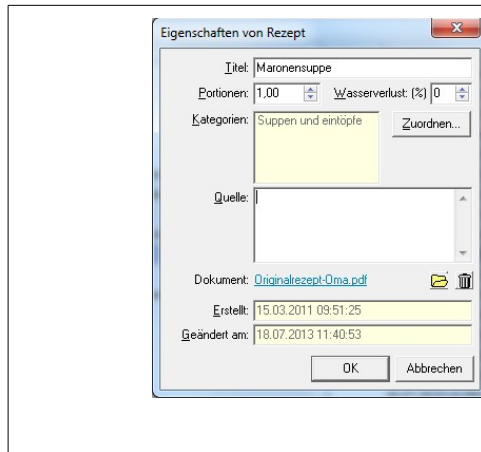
Eigenschaften von Rezept

Titel: Maronensuppe

Portionen: 1,00 Wasserverlust: (%) 0

Kategorien: Suppen und eintöpfe

Zuordnen...

Quelle:

Dokument: Originalrezept-Oma.pdf

Erstellt: 15.03.2011 09:51:25

Geändert am: 18.07.2013 11:40:53

OK Abbrechen